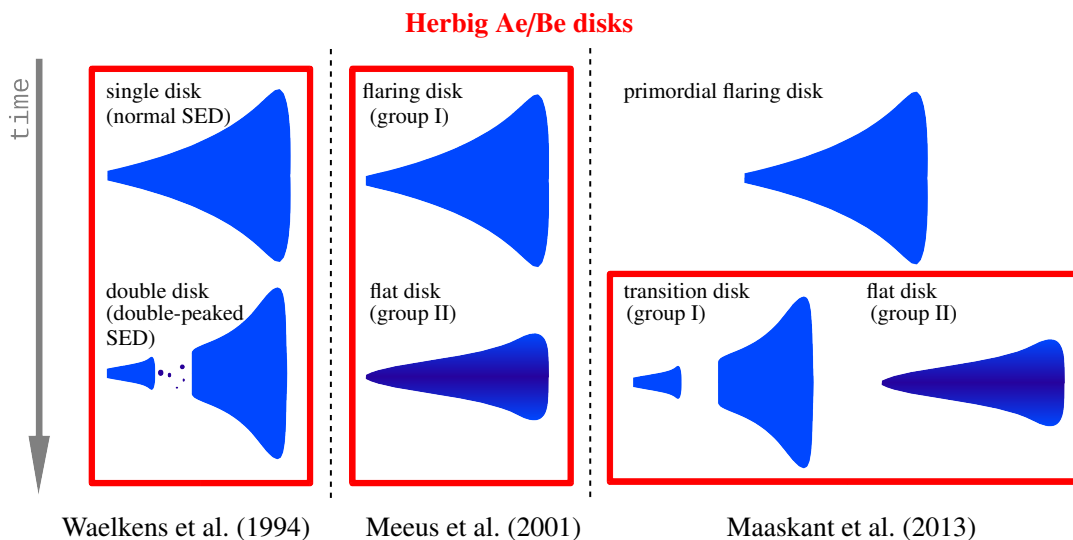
Herbig Ae/Be disks

time

single disk (normal SED)

double disk (double-peaked SED)

flaring disk (group I)

flat disk (group II)

primordial flaring disk

transition disk (group I)

flat disk (group II)

Waelkens et al. (1994)

Meeus et al. (2001)

Maaskant et al. (2013)